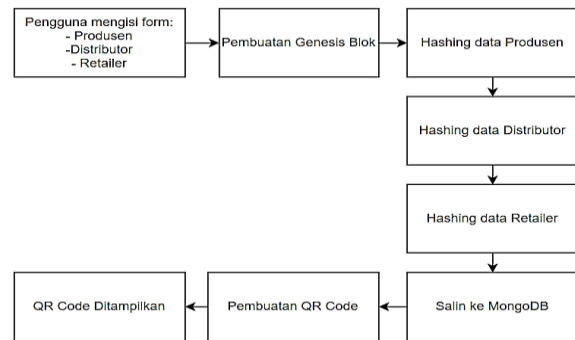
Pengguna mengisi form:
- Produsen
-Distributor
- Retailer

Pembuatan Genesis Blok

Hashing data Produsen

Hashing data Distributor

Hashing data Retailer

Salin ke MongoDB

Pembuatan QR Code

QR Code Ditampilkan